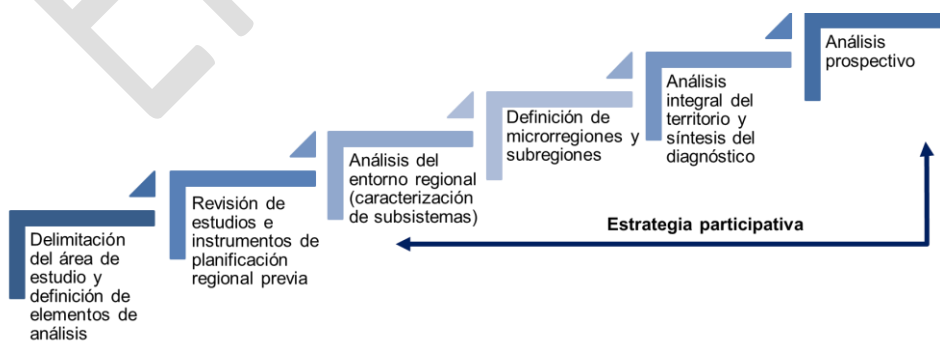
Delimitación del área de estudio y definición de elementos de análisis

Revisión de estudios e instrumentos de planificación regional previa

Análisis del entorno regional (caracterización de subsistemas)

Definición de microrregiones y subregiones

Análisis integral del territorio y síntesis del diagnóstico

Análisis prospectivo

Estrategia participativa